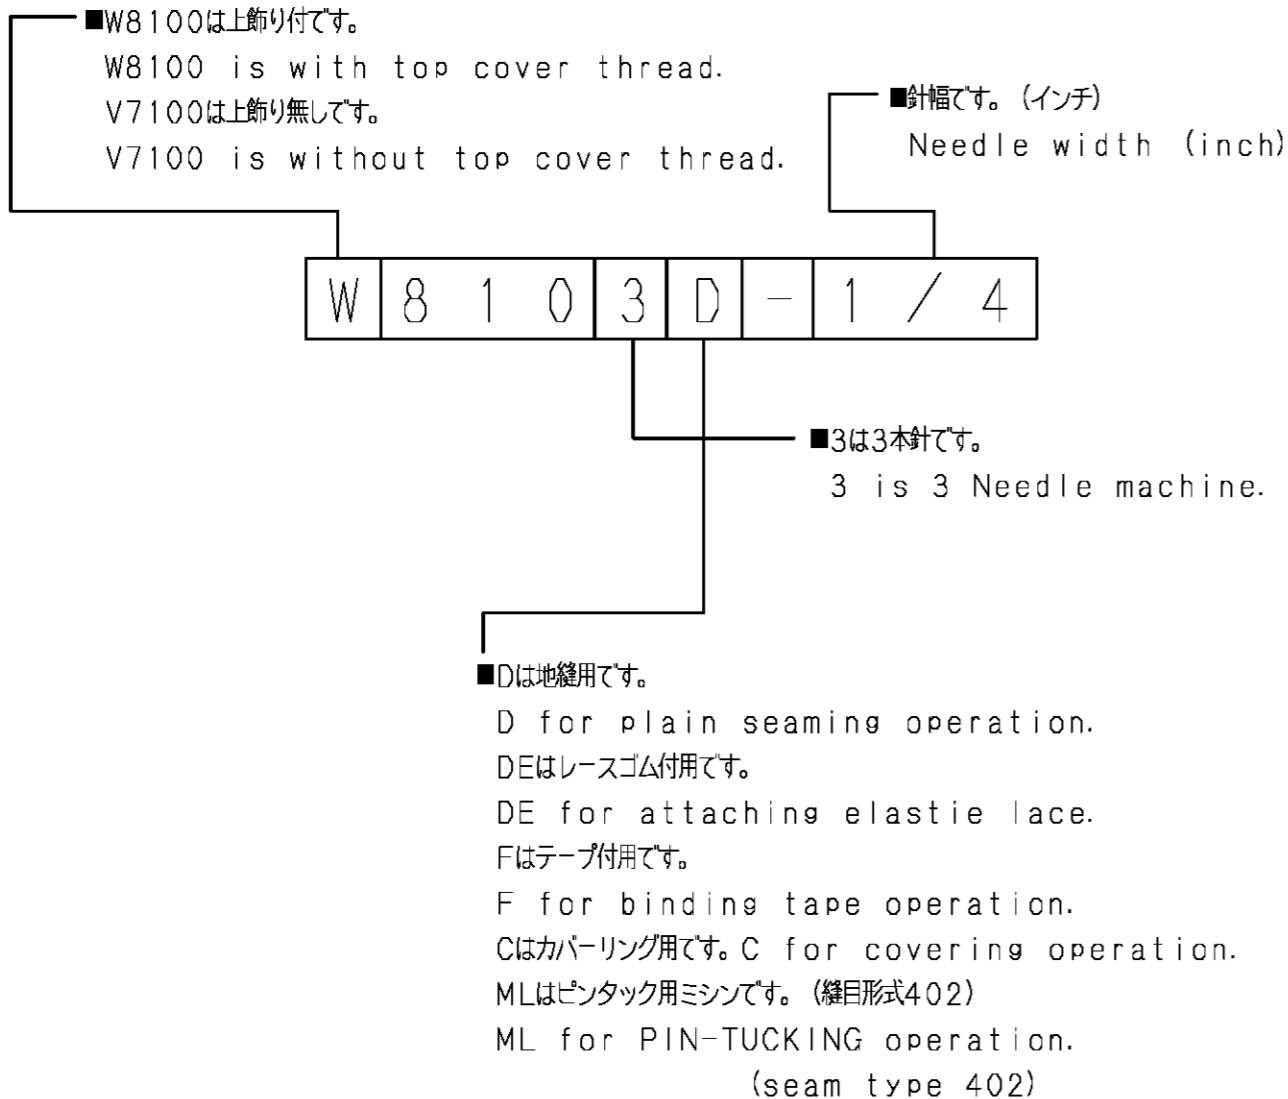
■W8100は上飾り付です。
W8100 is with top cover thread.
V7100は上飾り無しです。
V7100 is without top cover thread.

■針幅です。（インチ）
Needle width (inch)

| W | 8 1 0 | 3 | D | - | 1 / 4 |
|---|---|---|---|---|---|

■3は3本針です。
3 is 3 Needle machine.

■Dは地縫用です。
D for plain seaming operation.
DEはレースゴム付用です。
DE for attaching elastie lace.
Fはテープ付用です。
F for binding tape operation.
Cはカバーリング用です。C for covering operation.
MLはピンタック用ミシンです。（縫目形式402）
ML for PIN-TUCKING operation.
(seam type 402)